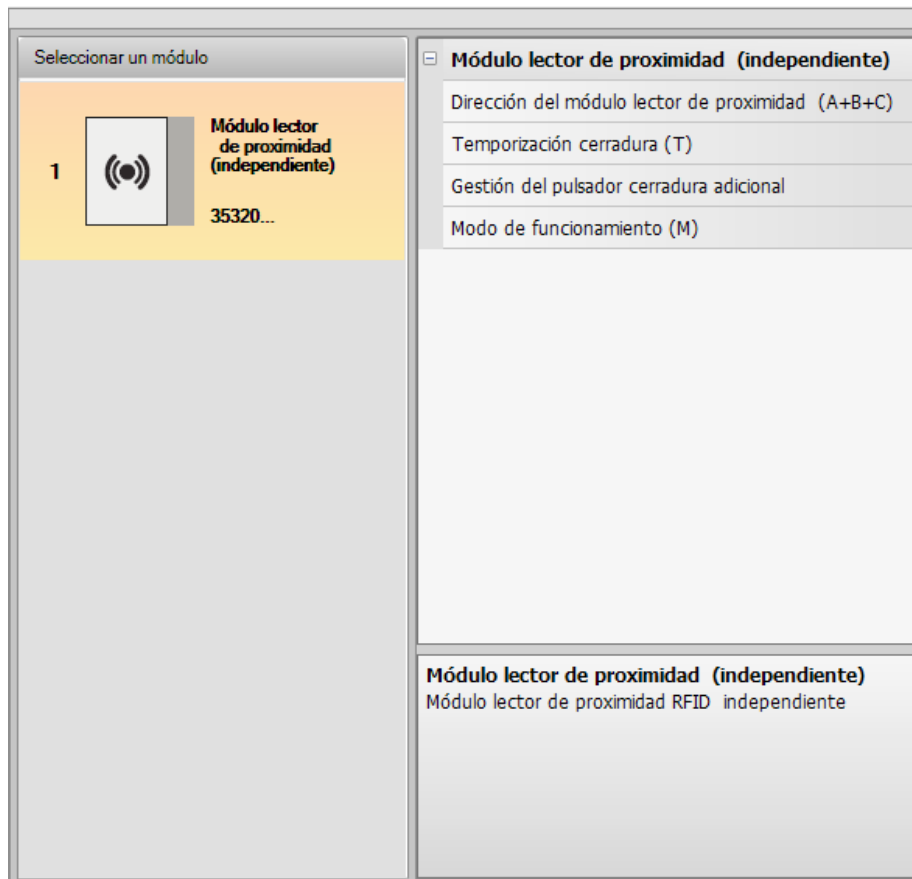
Seleccionar un módulo

1

Módulo lector de proximidad (independiente)

35320...

Módulo lector de proximidad (independiente)

Dirección del módulo lector de proximidad (A+B+C)

Temporización cerradura (T)

Gestión del pulsador cerradura adicional

Modo de funcionamiento (M)

Módulo lector de proximidad (independiente)
Módulo lector de proximidad RFID independiente